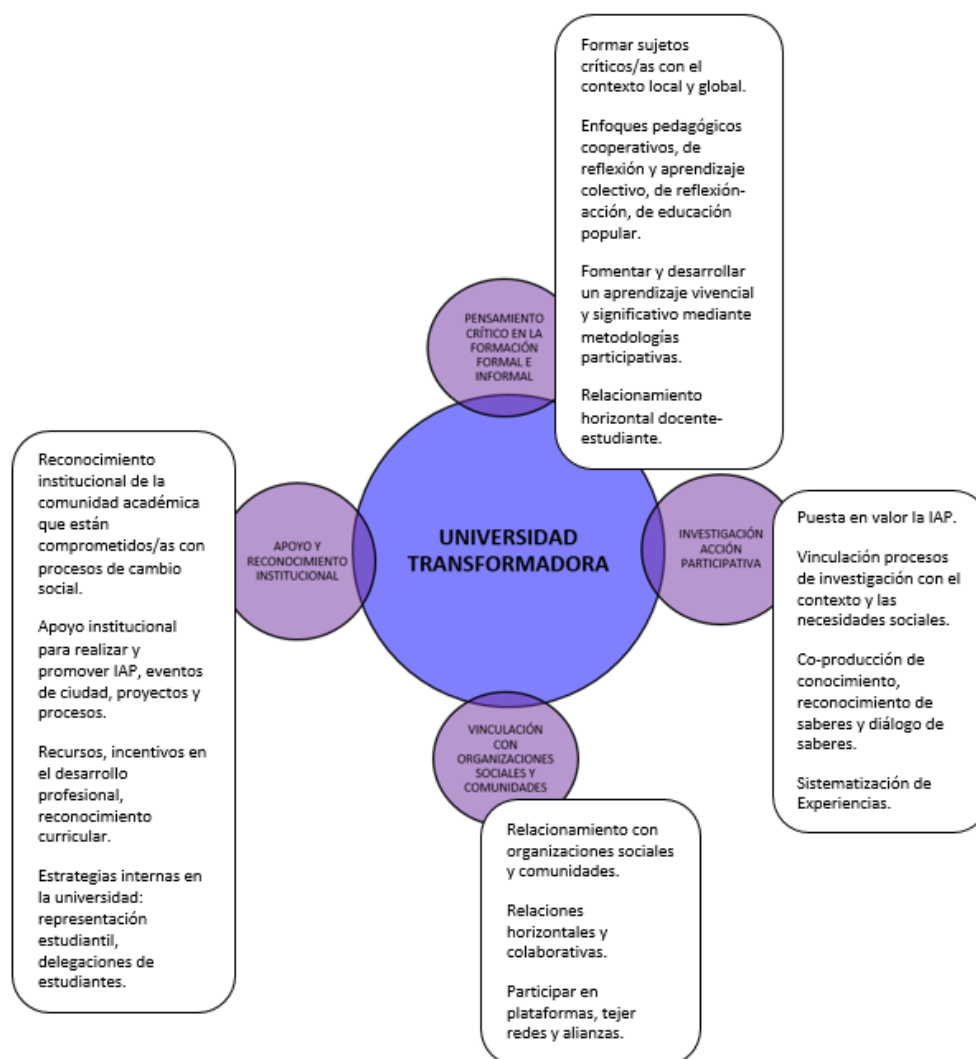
UNIVERSIDAD TRANSFORMADORA

PENSAMIENTO CRÍTICO EN LA FORMACIÓN FORMAL E INFORMAL

Formar sujetos críticos/as con el contexto local y global.

Enfoques pedagógicos cooperativos, de reflexión y aprendizaje colectivo, de reflexión-acción, de educación popular.

Fomentar y desarrollar un aprendizaje vivencial y significativo mediante metodologías participativas.

Relacionamiento horizontal docente-estudiante.

APOYO Y RECONOCIMIENTO INSTITUCIONAL

Reconocimiento institucional de la comunidad académica que están comprometidos/as con procesos de cambio social.

Apoyo institucional para realizar y promover IAP, eventos de ciudad, proyectos y procesos.

Recursos, incentivos en el desarrollo profesional, reconocimiento curricular.

Estrategias internas en la universidad: representación estudiantil, delegaciones de estudiantes.

INVESTIGACIÓN ACCIÓN PARTICIPATIVA

Puesta en valor la IAP.

Vinculación procesos de investigación con el contexto y las necesidades sociales.

Co-producción de conocimiento, reconocimiento de saberes y diálogo de saberes.

Sistematización de Experiencias.

VINCULACIÓN CON ORGANIZACIONES SOCIALES Y COMUNIDADES

Relacionamiento con organizaciones sociales y comunidades.

Relaciones horizontales y colaborativas.

Participar en plataformas, tejer redes y alianzas.